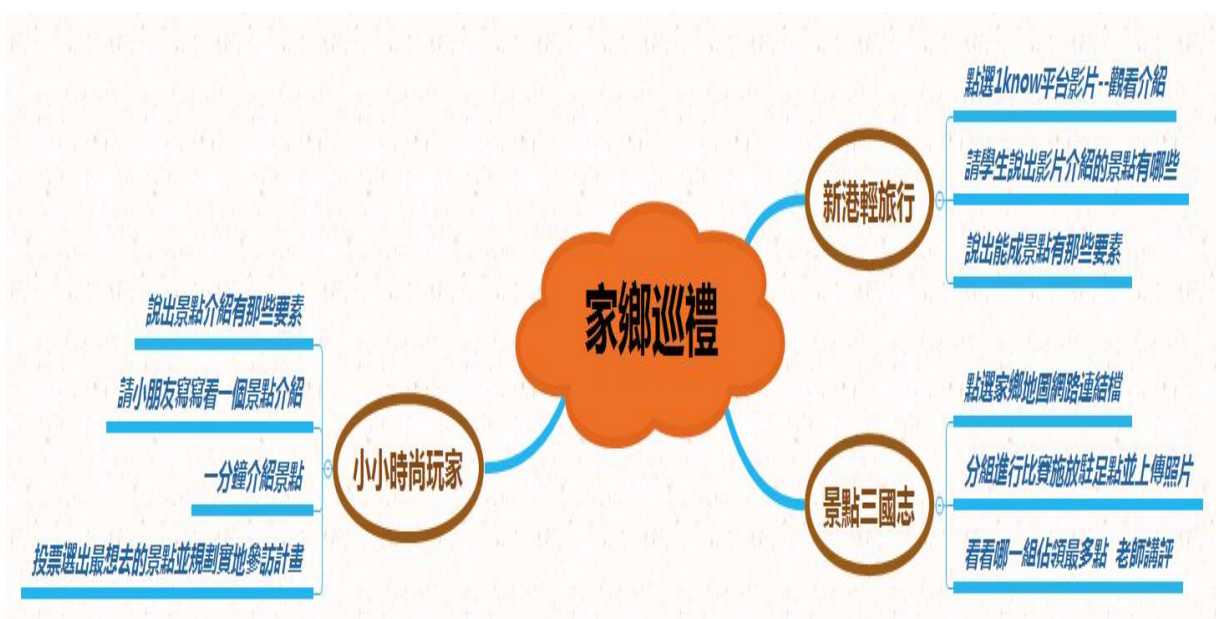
家鄉巡禮

新港輕旅行

點選1know平台影片--觀看介紹

請學生說出影片介紹的景點有哪些

說出能成景點有那些要素

景點三國志

點選家鄉地圖網路連結檔

分組進行比賽施放駐足點並上傳照片

看看哪一組佔領最多點 老師講評

小小時尚玩家

說出景點介紹有那些要素

請小朋友寫寫看一個景點介紹

一分鐘介紹景點

投票選出最想去的景點並規劃實地參訪計畫